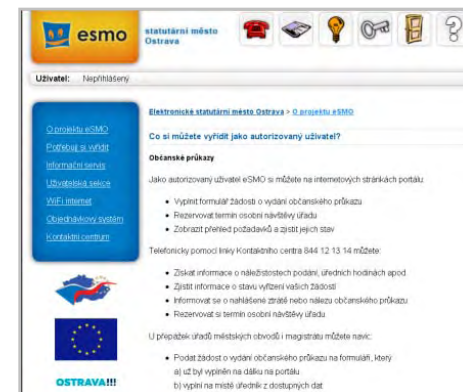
esmo statutární město Ostrava

Uživatel: Nepřihlášený

O projektu eSMO
Potřebuji si vyřídit
Informační servis
Uživatelská sekce
WiFi internet
Objednávkový systém
Kontaktní centrum

OSTRAVA!!!

Elektronické statutární město Ostrava > O projektu eSMO

Co si můžete vyřídit jako autorizovaný uživatel?

Občanské průkazy

Jako autorizovaný uživatel eSMO si můžete na internetových stránkách portálu:

- Vyplnit formulář žádosti o vydání občanského průkazu
- Rezervovat termín osobní návštěvy úřadu
- Zobrazit přehled požadavků a zjistit jejich stav

Telefonicky pomocí linky Kontaktního centra 844 12 13 14 můžete:

- Získat informace o náležitostech podání, úředních hodinách apod.
- Zjistit informace o stavu vyřízení vašich žádostí
- Informovat se o nahlášené ztrátě nebo nálezu občanského průkazu
- Rezervovat si termín osobní návštěvy úřadu

U přepážek úřadů městských obvodů a magistrátu můžete navíc:

- Podat žádost o vydání občanského průkazu na formuláři, který
a) už byl vyplněn na dálku na portálu
b) vyplní na místě úředník z dostupných dat